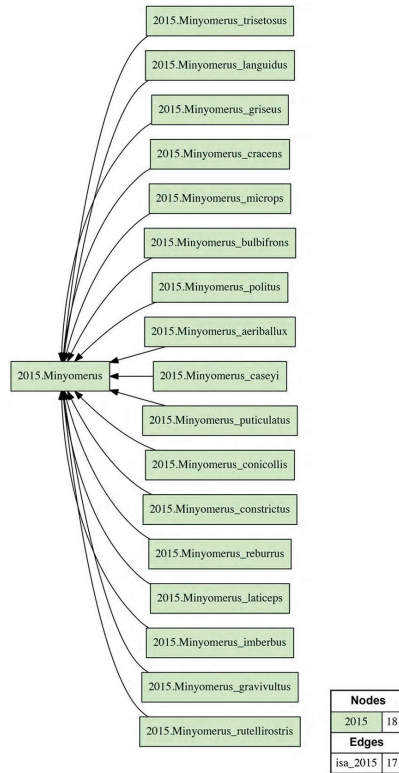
2015.Minyomerus_trisetosus

2015.Minyomerus_languidus

2015.Minyomerus_griseus

2015.Minyomerus_cracens

2015.Minyomerus_microps

2015.Minyomerus_bulbifrons

2015.Minyomerus_politus

2015.Minyomerus_aeriballux

2015.Minyomerus

2015.Minyomerus_caseyi

2015.Minyomerus_puticulatus

2015.Minyomerus_conicollis

2015.Minyomerus_constrictus

2015.Minyomerus_reburrus

2015.Minyomerus_laticeps

2015.Minyomerus_imberbus

2015.Minyomerus_gravivultus

2015.Minyomerus_rutellirostris

| Nodes | |
|---|---|
| 2015 | 18 |
| **Edges** | |
| isa_2015 | 17 |